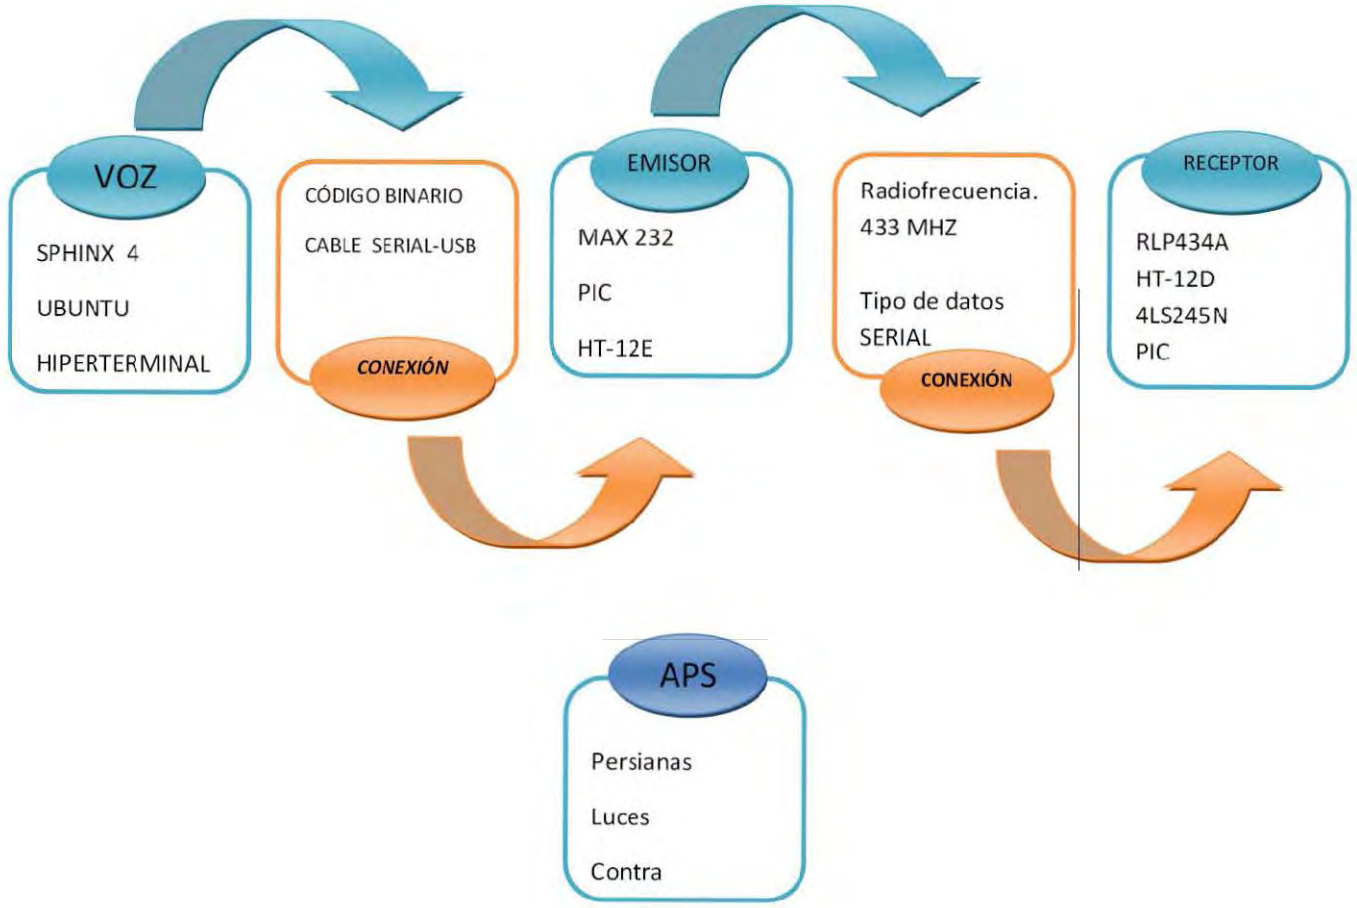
VOZ

SPHINX 4

UBUNTU

HIPERTERMINAL

CÓDIGO BINARIO

CABLE SERIAL-USB

CONEXIÓN

EMISOR

MAX 232

PIC

HT-12E

Radiofrecuencia.
433 MHZ

Tipo de datos
SERIAL

CONEXIÓN

RECEPTOR

RLP434A
HT-12D
4LS245N
PIC

APS

Persianas

Luces

Contra